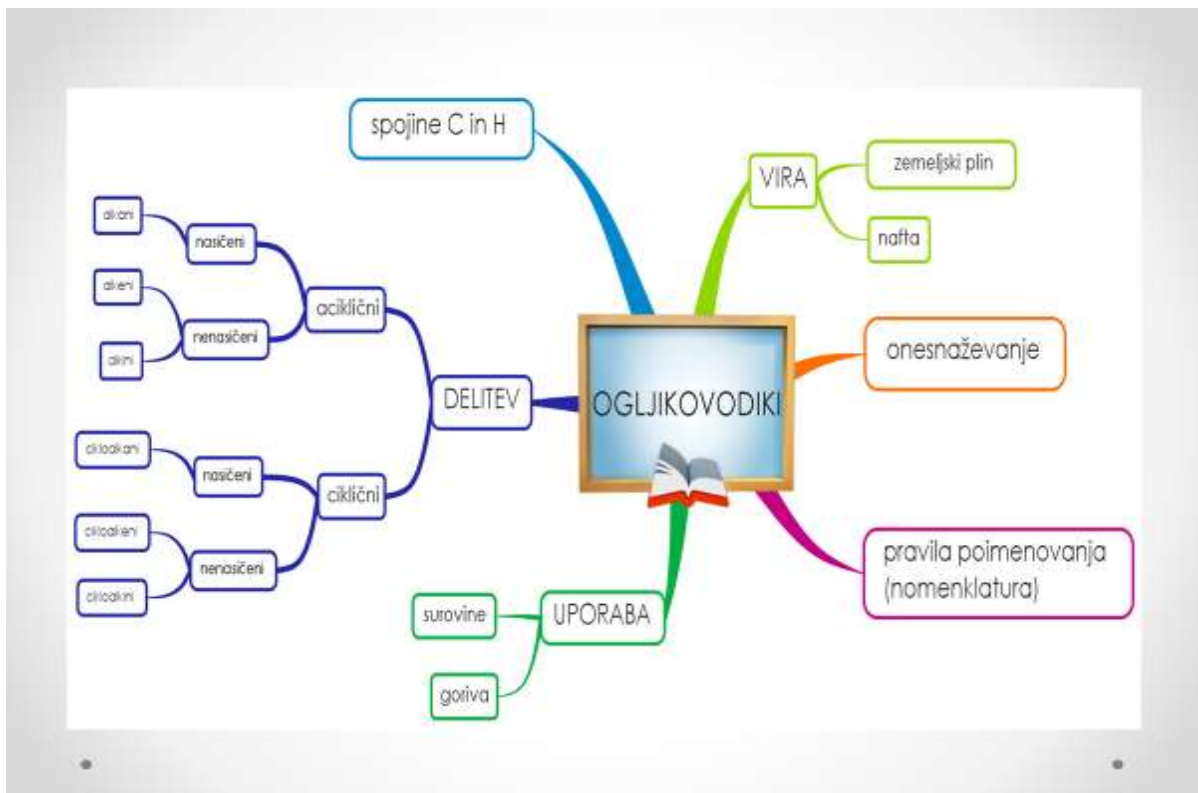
spojine C in H

VIRA

zemeljski plin

nafta

onesnaževanje

OGLJIKOVODIKI

pravila poimenovanja (nomenklatura)

UPORABA

surovine

goriva

DELITEV

aciklični

nasičeni

alkani

nenasičeni

alkeni

alkini

ciklični

nasičeni

cikloalkani

nenasičeni

cikloalkeni

cikloalkini